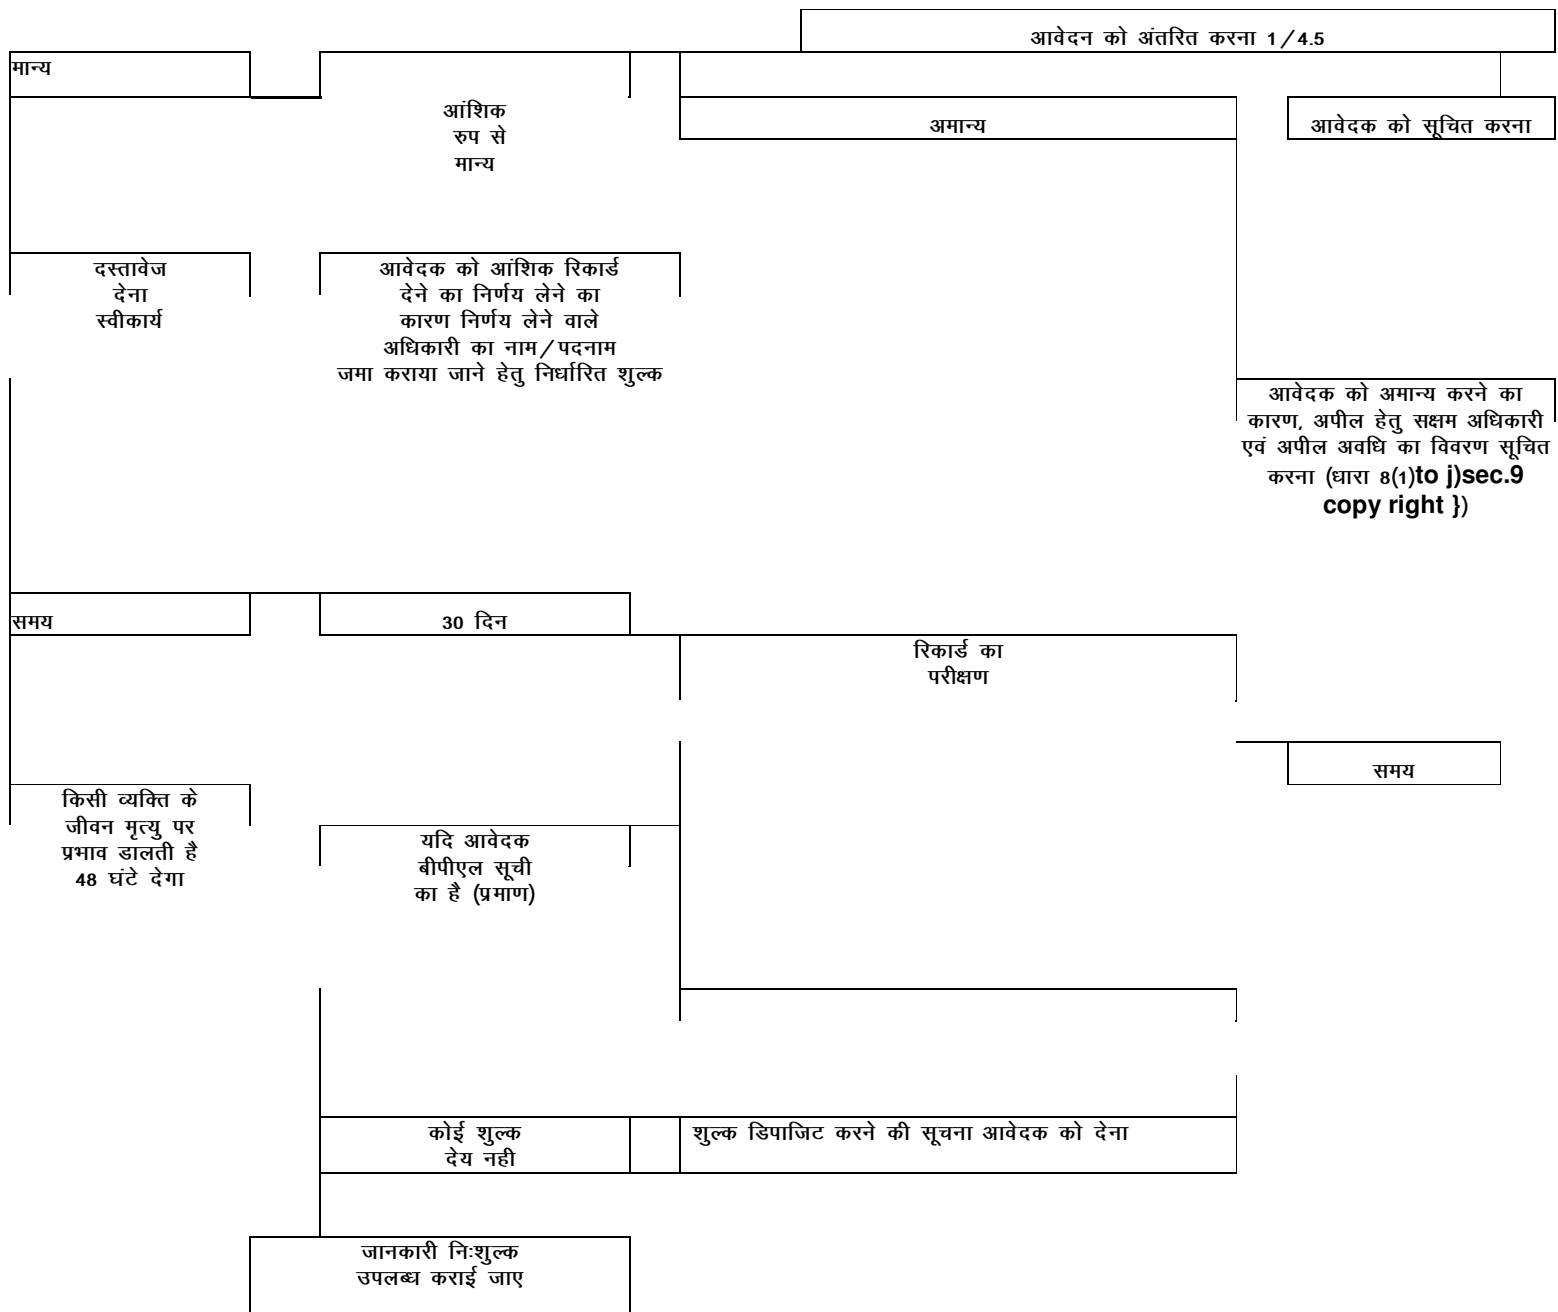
आवेदन को अंतरित करना 1/4.5

मान्य

आंशिक रुप से मान्य

अमान्य

आवेदक को सूचित करना

दस्तावेज देना स्वीकार्य

आवेदक को आंशिक रिकार्ड देने का निर्णय लेने का कारण निर्णय लेने वाले अधिकारी का नाम/पदनाम जमा कराया जाने हेतु निर्धारित शुल्क

आवेदक को अमान्य करने का कारण, अपील हेतु सक्षम अधिकारी एवं अपील अवधि का विवरण सूचित करना (धारा 8(1)to j)sec.9 copy right })

समय

30 दिन

रिकार्ड का परीक्षण

समय

किसी व्यक्ति के जीवन मृत्यु पर प्रभाव डालती है 48 घंटे देगा

यदि आवेदक बीपीएल सूची का है (प्रमाण)

कोई शुल्क देय नही

शुल्क डिपाजिट करने की सूचना आवेदक को देना

जानकारी निःशुल्क उपलब्ध कराई जाए